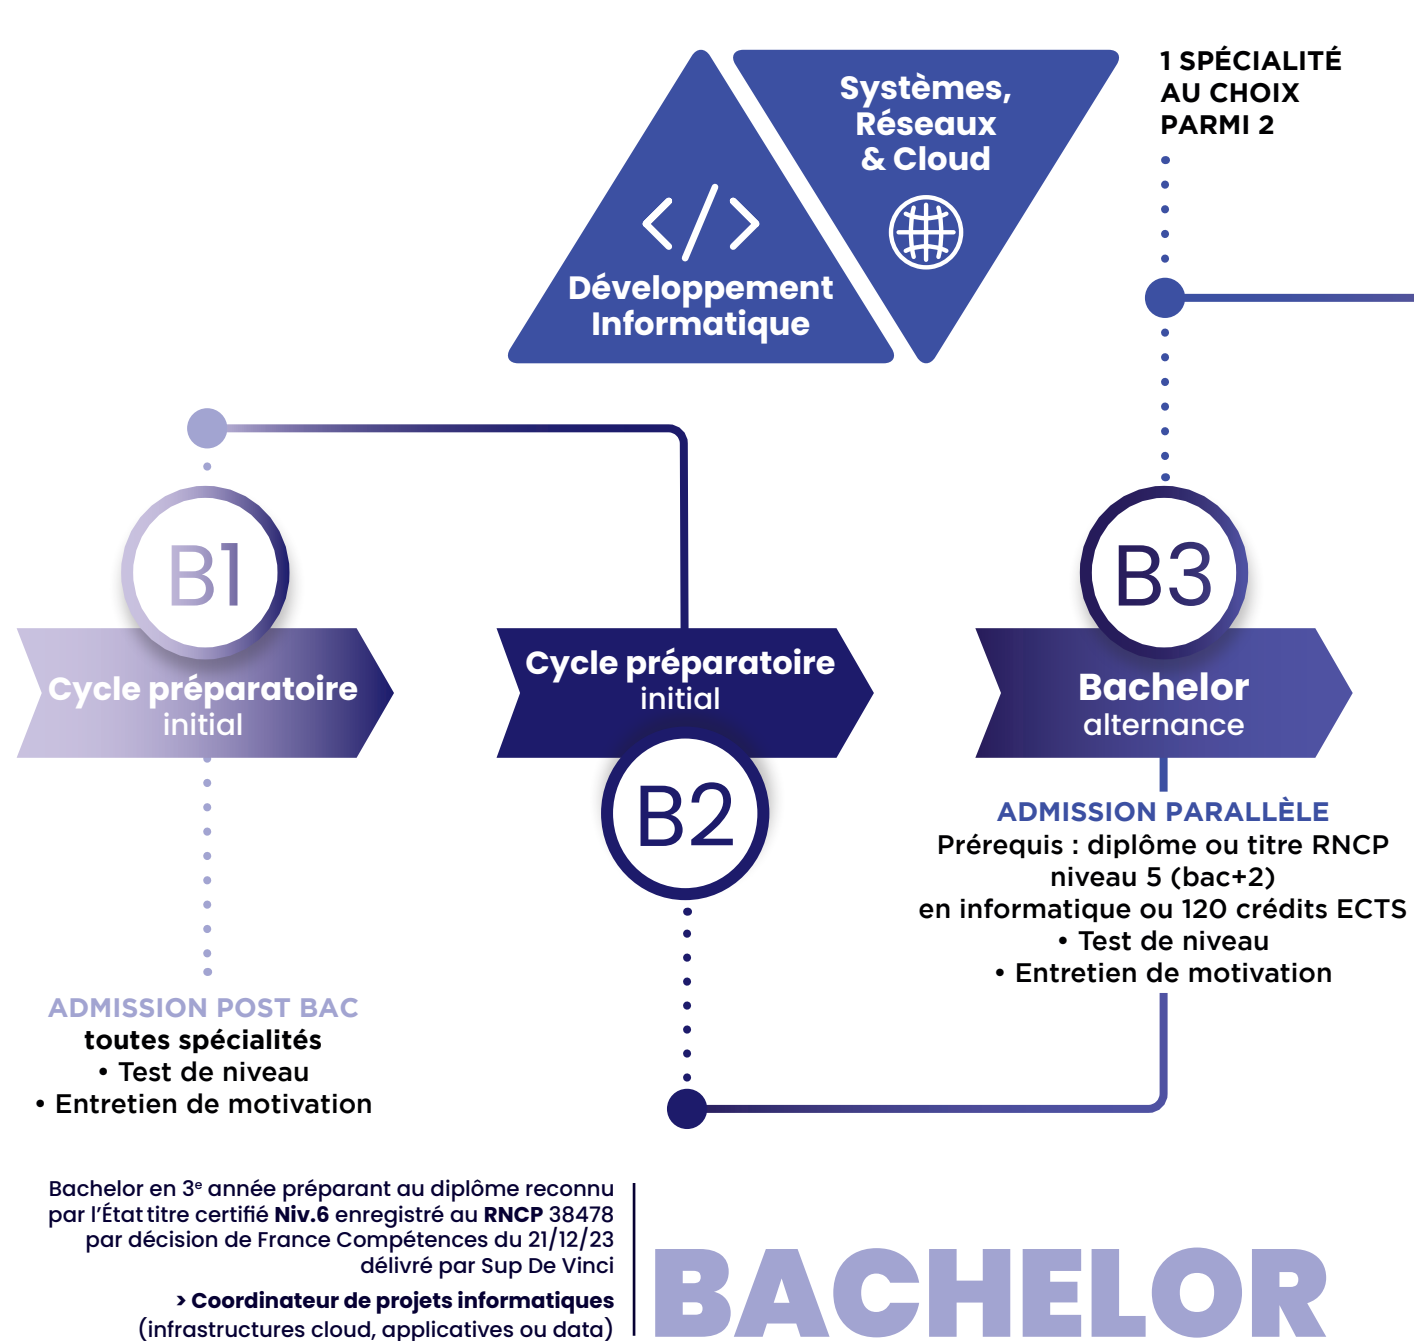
Systèmes, Réseaux & Cloud

Développement Informatique

1 SPÉCIALITÉ AU CHOIX PARMI 2

B1

Cycle préparatoire initial

ADMISSION POST BAC
toutes spécialités
• Test de niveau
• Entretien de motivation

Cycle préparatoire initial

B2

B3

Bachelor alternance

ADMISSION PARALLÈLE
Prérequis : diplôme ou titre RNCP niveau 5 (bac+2) en informatique ou 120 crédits ECTS
• Test de niveau
• Entretien de motivation

Bachelor en 3$^e$ année préparant au diplôme reconnu par l'État titre certifié Niv.6 enregistré au RNCP 38478 par décision de France Compétences du 21/12/23 délivré par Sup De Vinci

› Coordinateur de projets informatiques (infrastructures cloud, applicatives ou data)

BACHELOR